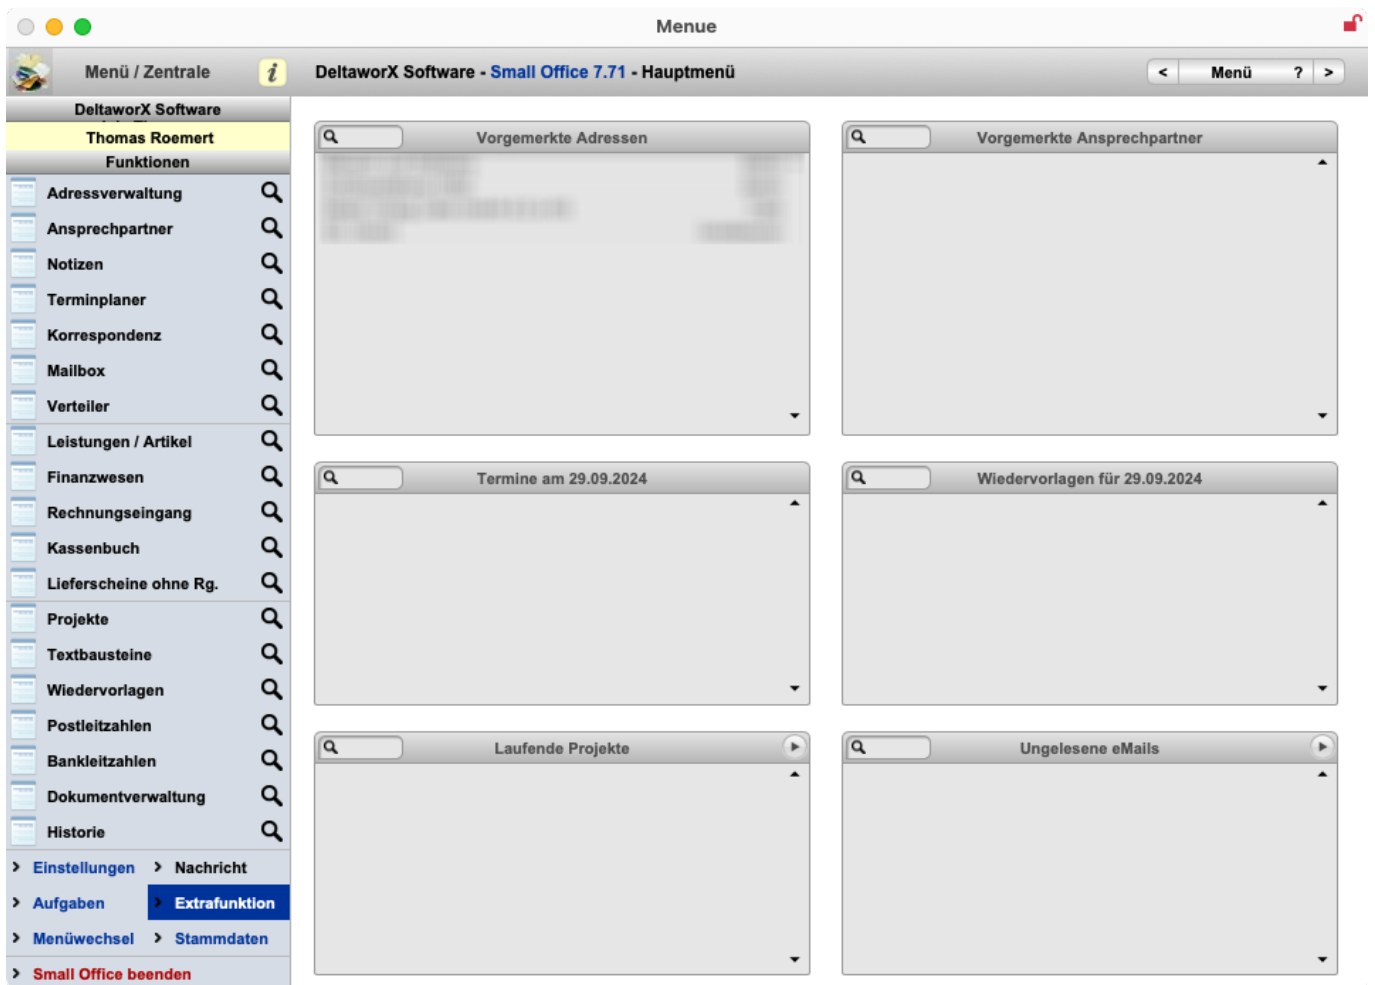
Menue

Menü / Zentrale

DeltaworX Software - Small Office 7.71 - Hauptmenü

<

Menü

?

>

DeltaworX Software

Thomas Roemert

Funktionen

Adressverwaltung

Ansprechpartner

Notizen

Terminplaner

Korrespondenz

Mailbox

Verteiler

Leistungen / Artikel

Finanzwesen

Rechnungseingang

Kassenbuch

Lieferscheine ohne Rg.

Projekte

Textbausteine

Wiedervorlagen

Postleitzahlen

Bankleitzahlen

Dokumentverwaltung

Historie

Einstellungen

Nachricht

Aufgaben

Extrafunktion

Menüwechsel

Stammdaten

Small Office beenden

Vorgemerkte Adressen

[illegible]

Vorgemerkte Ansprechpartner

Termine am 29.09.2024

Wiedervorlagen für 29.09.2024

Laufende Projekte

Ungelesene eMails